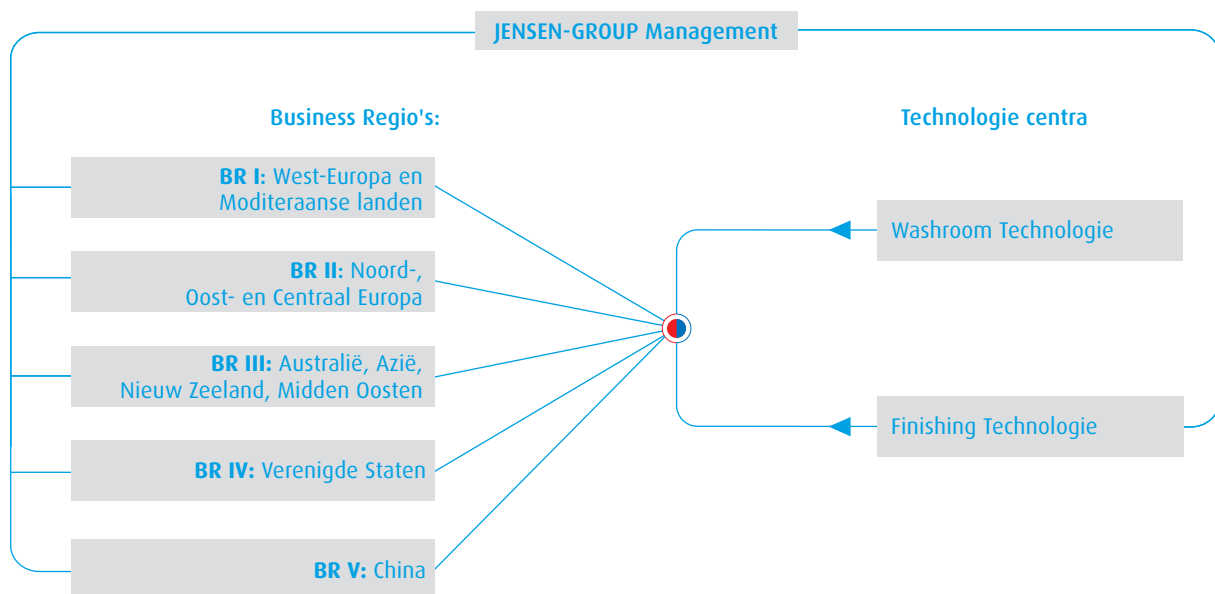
JENSEN-GROUP Management

Business Regio's:

Technologie centra

**BR I**: West-Europa en Moditeraanse landen

**BR II:** Noord-, Oost- en Centraal Europa

**BR III:** Australië, Azië, Nieuw Zeeland, Midden Oosten

**BR IV:** Verenigde Staten

**BR V:** China

Washroom Technologie

Finishing Technologie